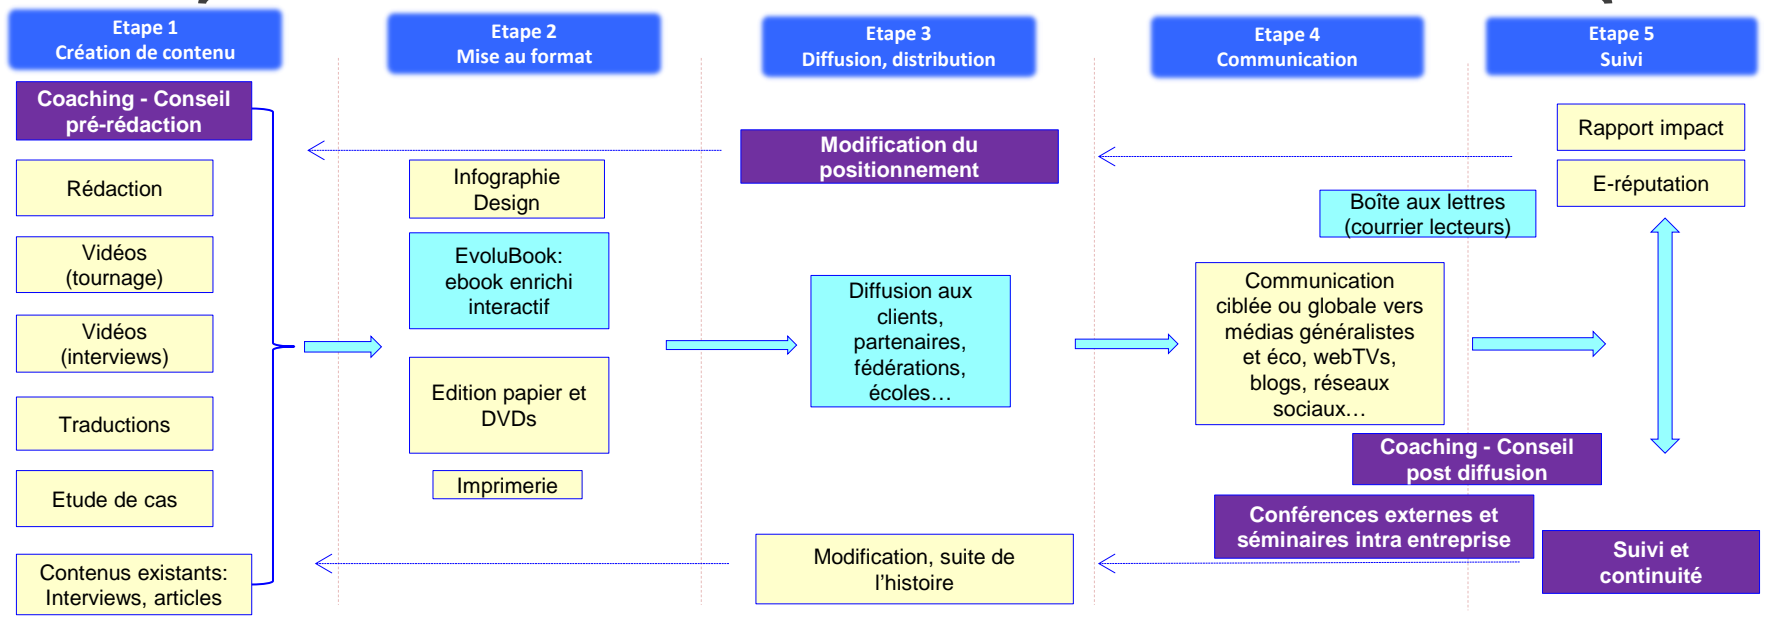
Etape 1
Création de contenu

Etape 2
Mise au format

Etape 3
Diffusion, distribution

Etape 4
Communication

Etape 5
Suivi

Coaching - Conseil pré-rédaction

Rédaction

Vidéos (tournage)

Vidéos (interviews)

Traductions

Etude de cas

Contenus existants: Interviews, articles

Infographie Design

EvoluBook: ebook enrichi interactif

Edition papier et DVDs

Imprimerie

Modification du positionnement

Diffusion aux clients, partenaires, fédérations, écoles…

Modification, suite de l'histoire

Boîte aux lettres (courrier lecteurs)

Communication ciblée ou globale vers médias généralistes et éco, webTVs, blogs, réseaux sociaux…

Coaching - Conseil post diffusion

Conférences externes et séminaires intra entreprise

Rapport impact

E-réputation

Suivi et continuité